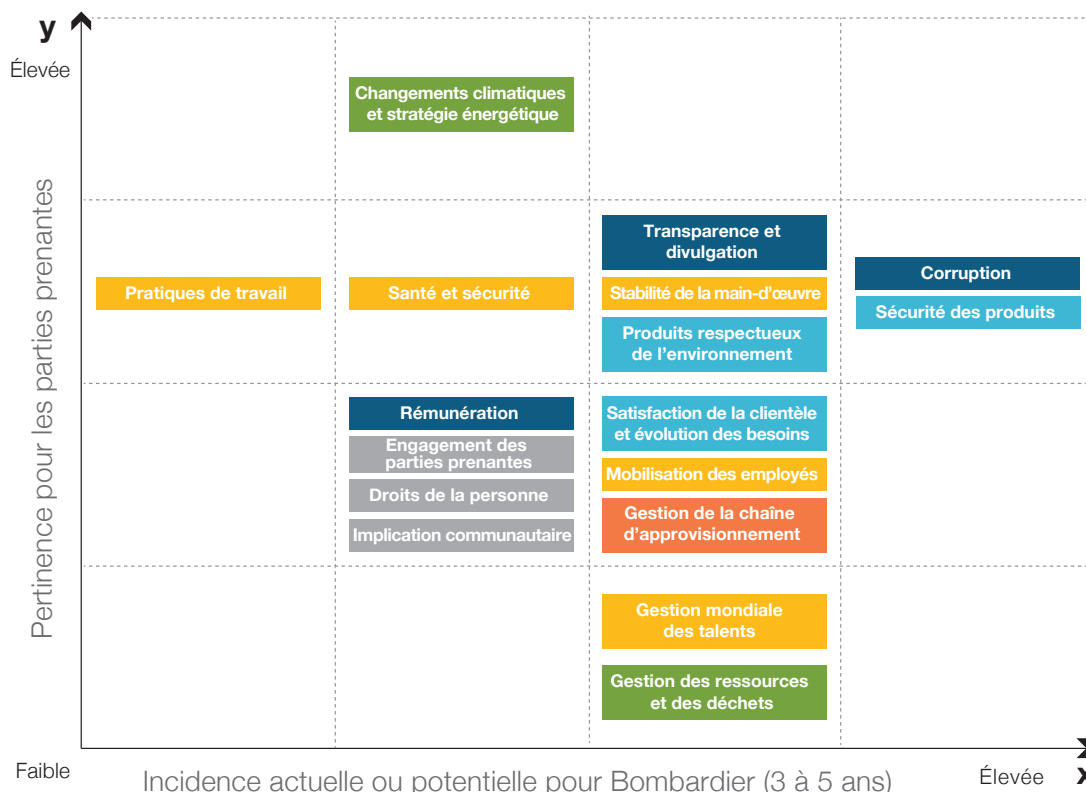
y

Élevée

Pertinence pour les parties prenantes

Changements climatiques et stratégie énergétique

Pratiques de travail

Santé et sécurité

Transparence et divulgation

Stabilité de la main-d'œuvre

Produits respectueux de l'environnement

Corruption

Sécurité des produits

Rémunération

Engagement des parties prenantes

Droits de la personne

Implication communautaire

Satisfaction de la clientèle et évolution des besoins

Mobilisation des employés

Gestion de la chaîne d'approvisionnement

Gestion mondiale des talents

Gestion des ressources et des déchets

Faible

Incidence actuelle ou potentielle pour Bombardier (3 à 5 ans)

Élevée

x